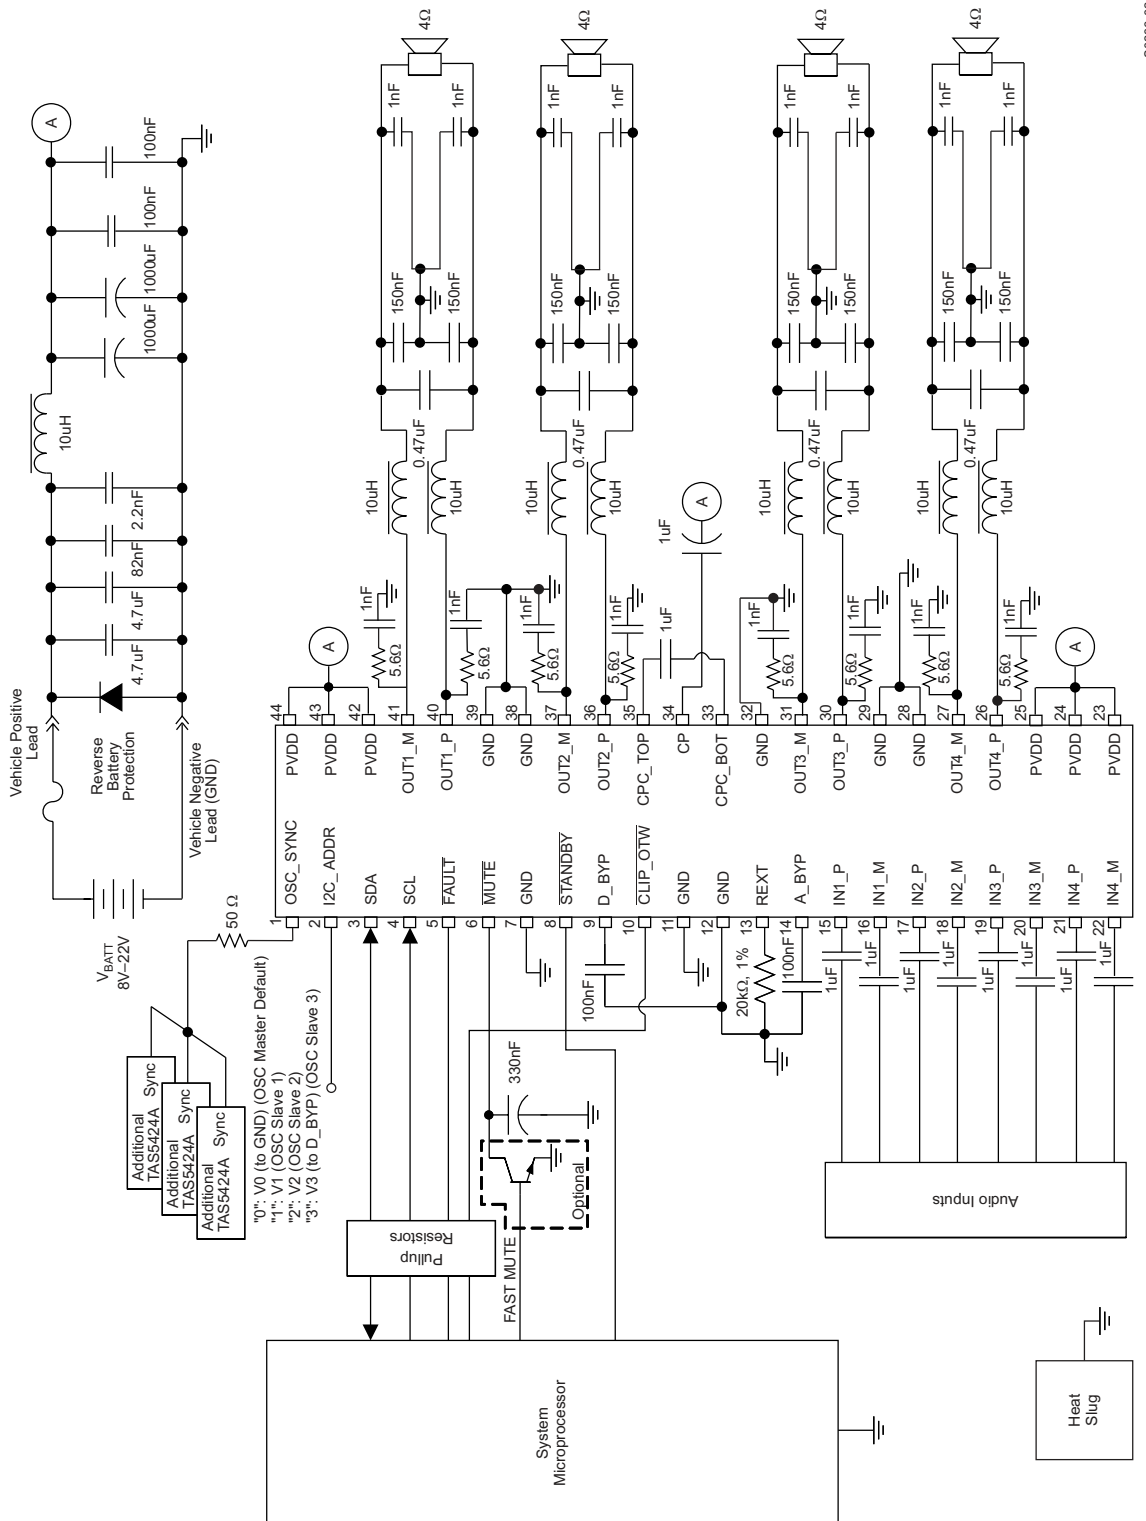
Vehicle Positive Lead

Reverse Battery Protection

Vehicle Negative Lead (GND)

$V_{BATT}$ 8V–22V

4.7uF 4.7uF 82nF 2.2nF 10uH 1000uF 1000uF 100nF 100nF

A

50 Ω

Additional TAS5424A Sync

Additional TAS5424A Sync

Additional TAS5424A Sync

"0": V0 (to GND) (OSC Master Default)
"1": V1 (OSC Slave 1)
"2": V2 (OSC Slave 2)
"3": V3 (to D_BYP) (OSC Slave 3)

1 OSC_SYNC
2 I2C_ADDR
3 SDA
4 SCL
5 FAULT
6 MUTE
7 GND
8 STANDBY
9 D_BYP
10 CLIP_OTW
11 GND
12 GND
13 REXT
14 A_BYP
15 IN1_P
16 IN1_M
17 IN2_P
18 IN2_M
19 IN3_P
20 IN3_M
21 IN4_P
22 IN4_M

44 PVDD
43 PVDD
42 PVDD
41 OUT1_M
40 OUT1_P
39 GND
38 GND
37 OUT2_M
36 OUT2_P
35 CPC_TOP
34 CP
33 CPC_BOT
32 GND
31 OUT3_M
30 OUT3_P
29 GND
28 GND
27 OUT4_M
26 OUT4_P
25 PVDD
24 PVDD
23 PVDD

A A A

1nF 5.6Ω 1nF 5.6Ω 1nF 5.6Ω 1nF 5.6Ω 1nF 5.6Ω 1nF 5.6Ω 1nF 5.6Ω 1nF 5.6Ω

1uF 1uF

10uH 10uH 0.47uF 150nF 150nF 1nF 1nF 4Ω
10uH 10uH 0.47uF 150nF 150nF 1nF 1nF 4Ω
10uH 10uH 0.47uF 150nF 150nF 1nF 1nF 4Ω
10uH 10uH 0.47uF 150nF 150nF 1nF 1nF 4Ω

100nF 20kΩ, 1% 100nF 1uF 1uF 1uF 1uF 1uF 1uF 1uF 1uF

330nF

Optional

Pullup Resistors

FAST MUTE

Audio Inputs

System Microprocessor

Heat Slug